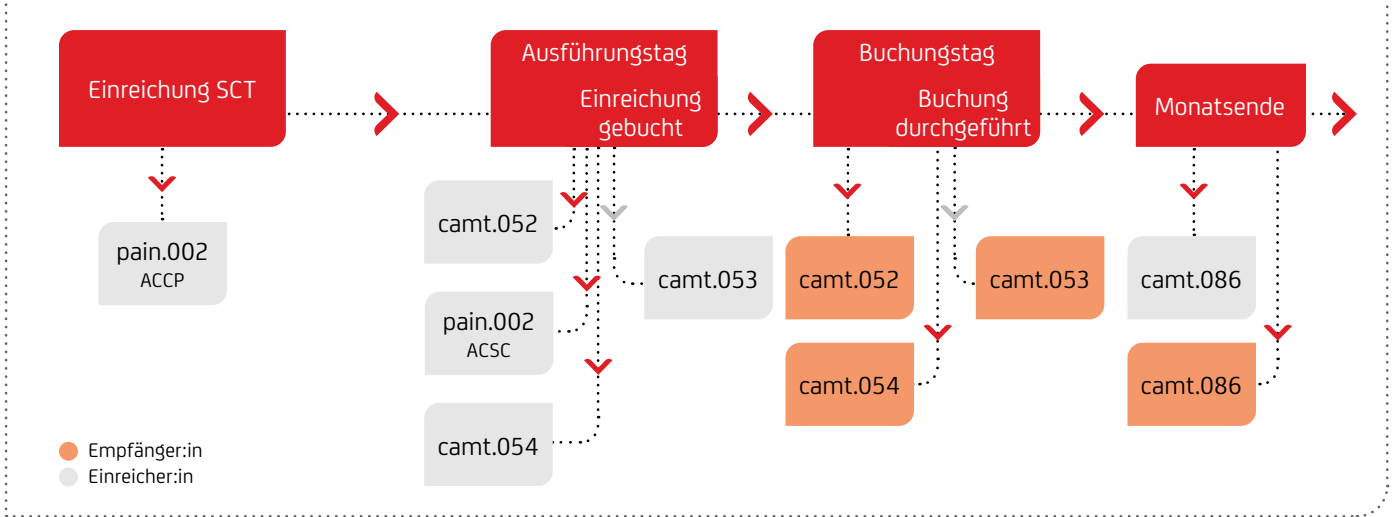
Einreichung SCT

pain.002
ACCP

Ausführungstag

Einreichung gebucht

camt.052

camt.053

pain.002
ACSC

camt.054

Buchungstag

Buchung durchgeführt

camt.052

camt.053

camt.054

Monatsende

camt.086

camt.086

Empfänger:in
Einreicher:in